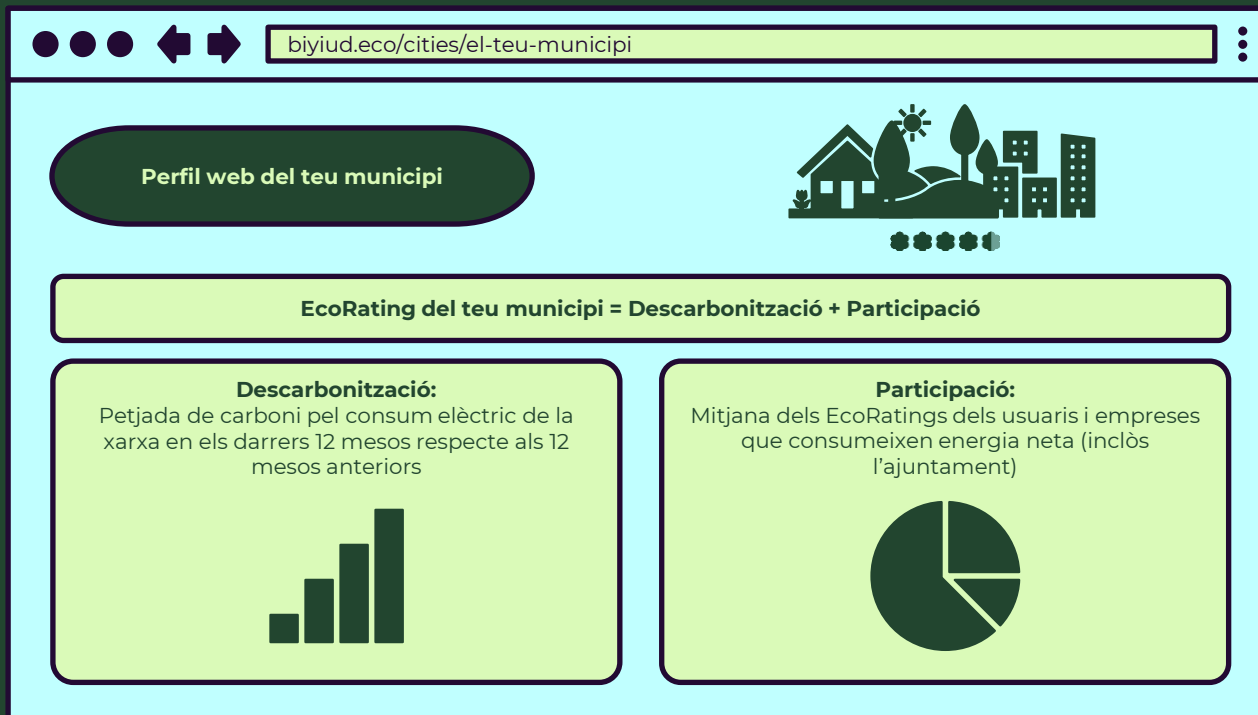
biyiud.eco/cities/el-teu-municipi

Perfil web del teu municipi

EcoRating del teu municipi = Descarbonització + Participació

Descarbonització:
Petjada de carboni pel consum elèctric de la xarxa en els darrers 12 mesos respecte als 12 mesos anteriors

Participació:
Mitjana dels EcoRatings dels usuaris i empreses que consumeixen energia neta (inclòs l'ajuntament)